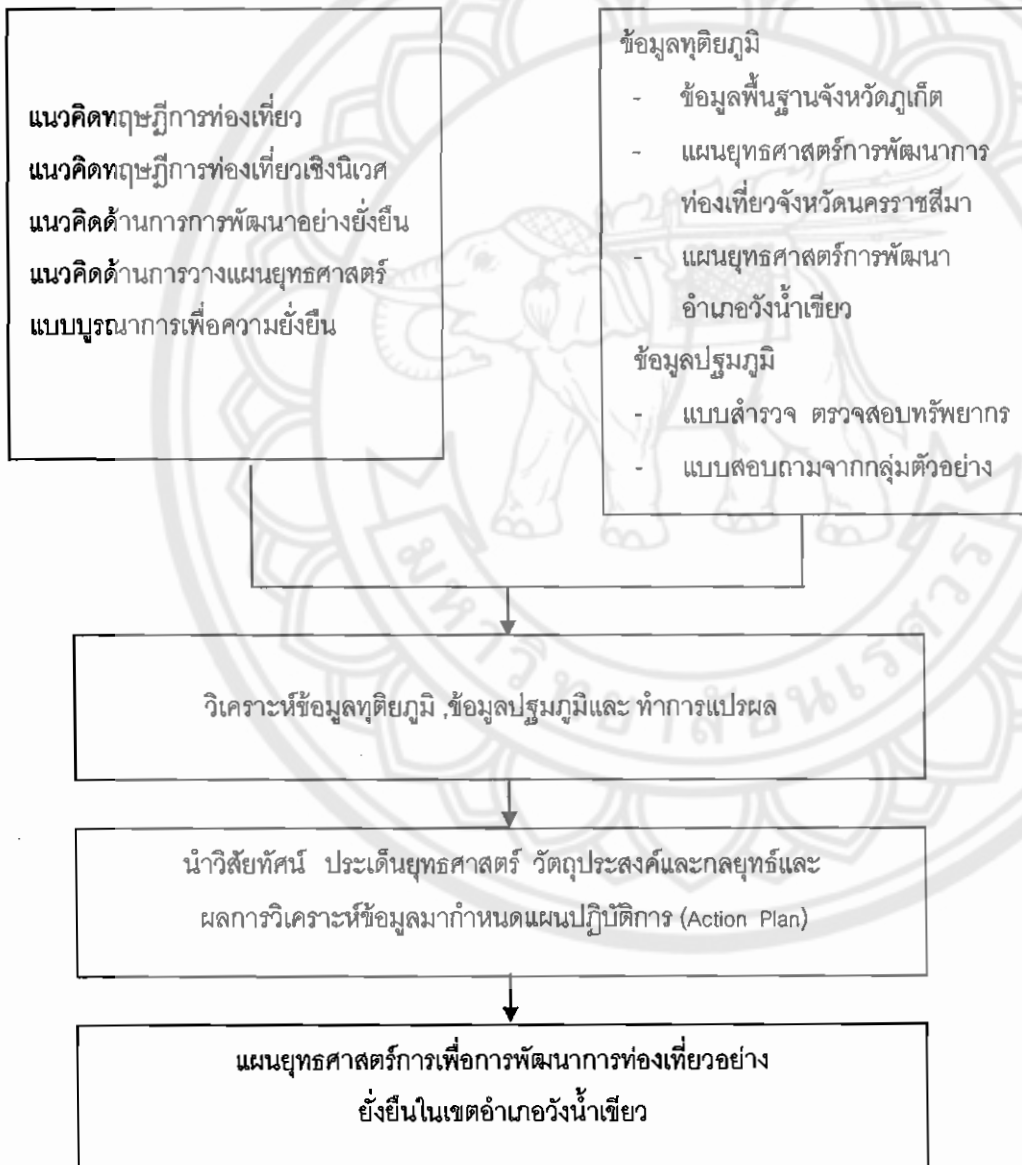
แนวคิดทฤษฎีการท่องเที่ยว
แนวคิดทฤษฎีการท่องเที่ยวเชิงนิเวศ
แนวคิดด้านการการพัฒนาอย่างยั่งยืน
แนวคิดด้านการวางแผนยุทธศาสตร์
แบบบูรณาการเพื่อความยั่งยืน

ข้อมูลทุติยภูมิ
- ข้อมูลพื้นฐานจังหวัดภูเก็ต
- แผนยุทธศาสตร์การพัฒนาการท่องเที่ยวจังหวัดนครราชสีมา
- แผนยุทธศาสตร์การพัฒนาอำเภอวังน้ำเขียว
ข้อมูลปฐมภูมิ
- แบบสำรวจ ตรวจสอบทรัพยากร
- แบบสอบถามจากกลุ่มตัวอย่าง

วิเคราะห์ข้อมูลทุติยภูมิ ,ข้อมูลปฐมภูมิและ ทำการแปรผล

นำวิสัยทัศน์ ประเด็นยุทธศาสตร์ วัตถุประสงค์และกลยุทธ์และผลการวิเคราะห์ข้อมูลมากำหนดแผนปฏิบัติการ (Action Plan)

แผนยุทธศาสตร์การเพื่อการพัฒนาการท่องเที่ยวอย่างยั่งยืนในเขตอำเภอวังน้ำเขียว